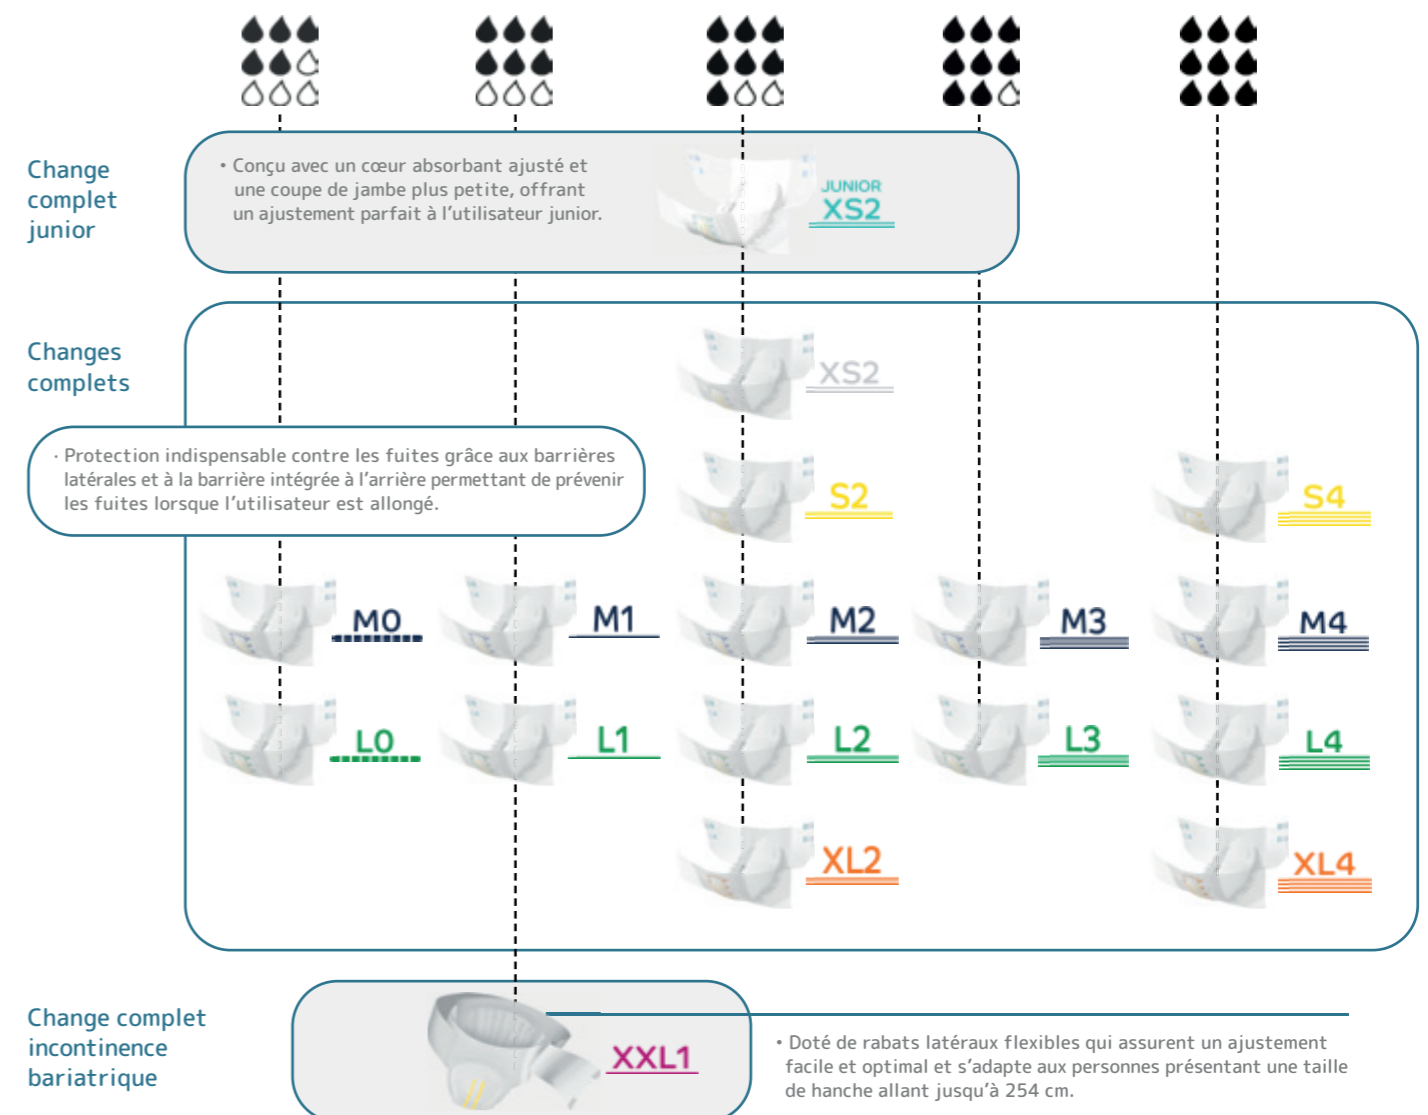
Change complet junior

• Conçu avec un cœur absorbant ajusté et une coupe de jambe plus petite, offrant un ajustement parfait à l'utilisateur junior.

JUNIOR
XS2

Changes complets

XS2

· Protection indispensable contre les fuites grâce aux barrières latérales et à la barrière intégrée à l'arrière permettant de prévenir les fuites lorsque l'utilisateur est allongé.

S2

S4

M0

M1

M2

M3

M4

L0

L1

L2

L3

L4

XL2

XL4

Change complet incontinence bariatrique

XXL1

• Doté de rabats latéraux flexibles qui assurent un ajustement facile et optimal et s'adapte aux personnes présentant une taille de hanche allant jusqu'à 254 cm.